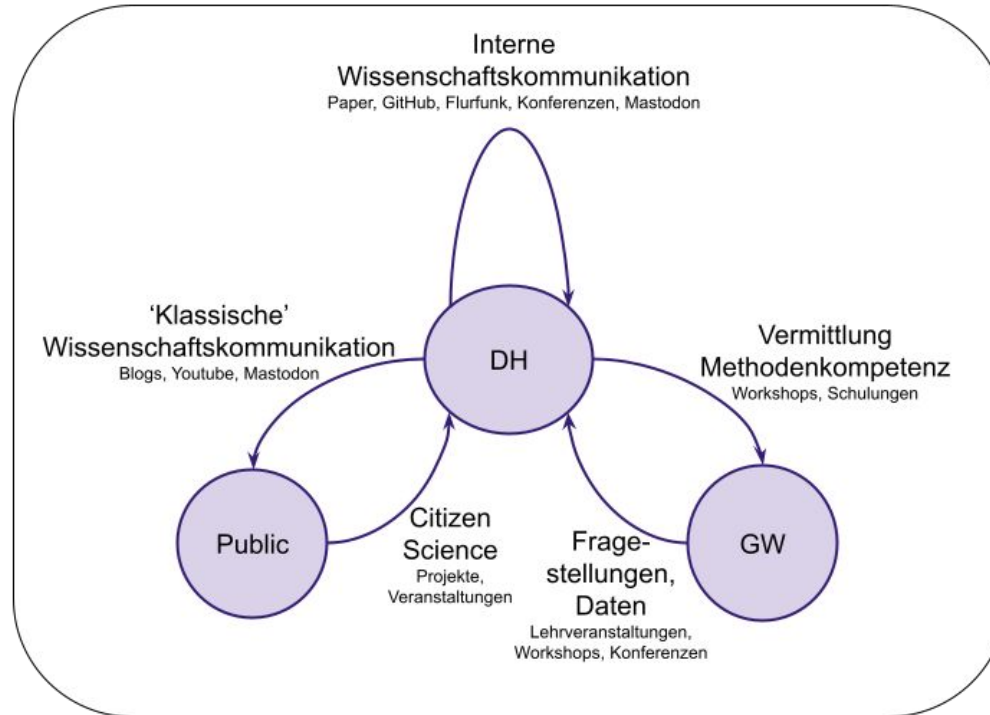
Interne Wissenschaftskommunikation
Paper, GitHub, Flurfunk, Konferenzen, Mastodon

'Klassische' Wissenschaftskommunikation
Blogs, Youtube, Mastodon

DH

Vermittlung Methodenkompetenz
Workshops, Schulungen

Public

Citizen Science
Projekte, Veranstaltungen

Fragestellungen, Daten
Lehrveranstaltungen, Workshops, Konferenzen

GW